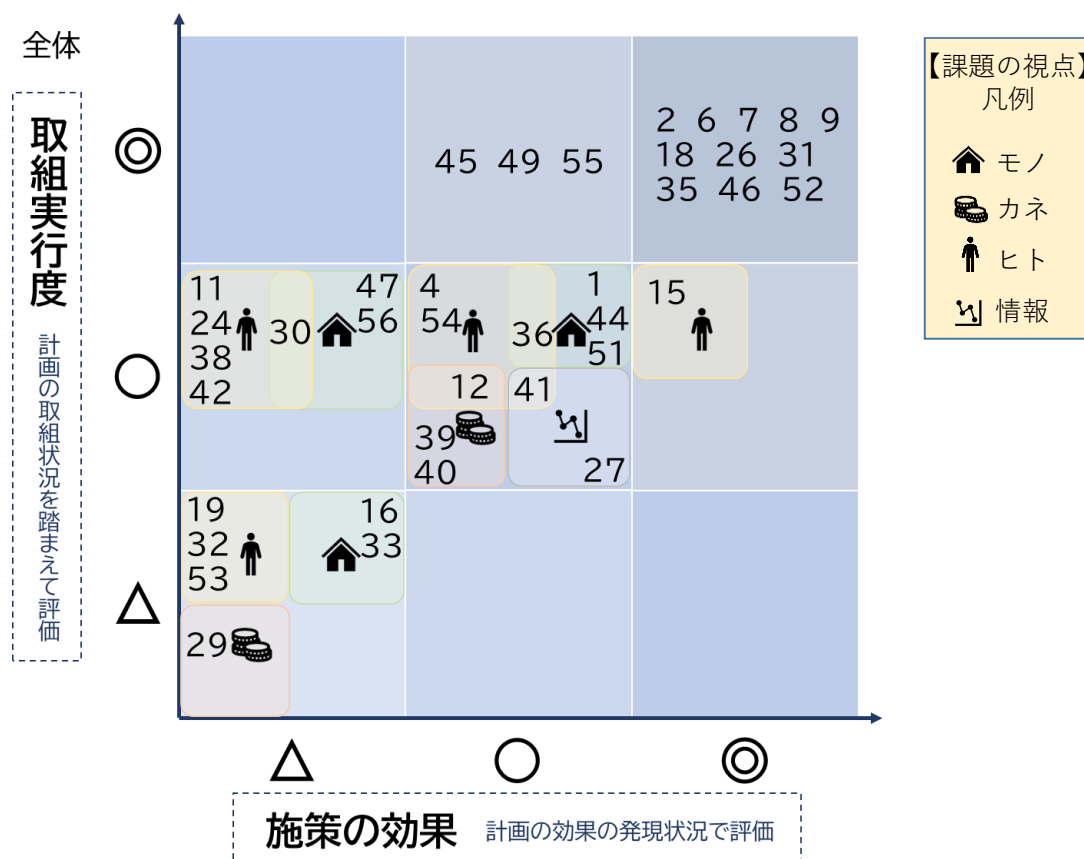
全体

取組実行度

計画の取組状況を踏まえて評価

◎

○

△

45 49 55

2 6 7 8 9
18 26 31
35 46 52

11
24
38
42

30

47
56

4
54

36

1
44
51

15

12
39
40

41

27

19
32
53

16
33

29

△ ○ ◎

施策の効果 計画の効果の発現状況で評価

【課題の視点】
凡例
モノ
カネ
ヒト
情報